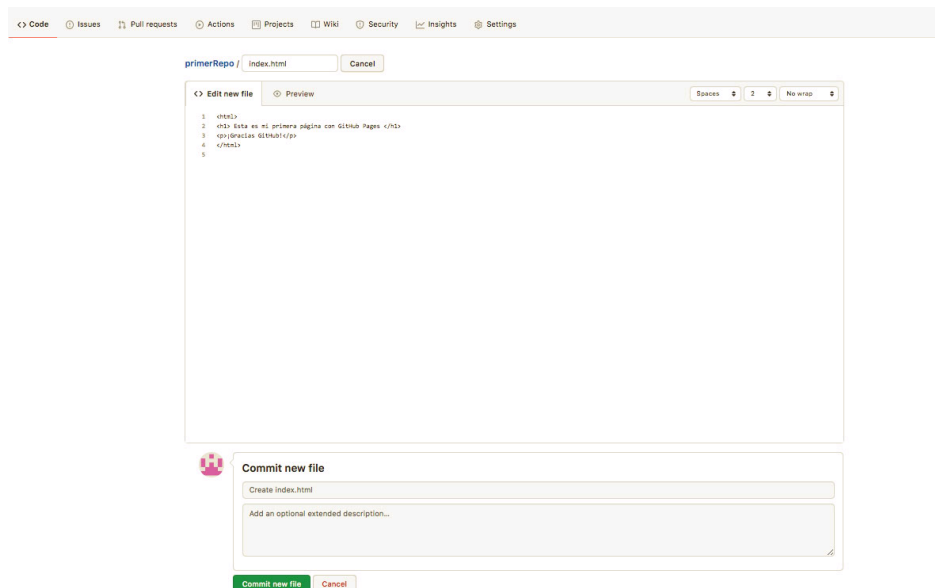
<> Code Issues Pull requests Actions Projects Wiki Security Insights Settings

primerRepo / index.html Cancel

<> Edit new file Preview

Spaces 2 No wrap

1 <html>
2 <h1> Esta es mi primera página con GitHub Pages </h1>
3 <p>¡Gracias GitHub!</p>
4 </html>
5

Commit new file

Create index.html

Add an optional extended description...

Commit new file Cancel